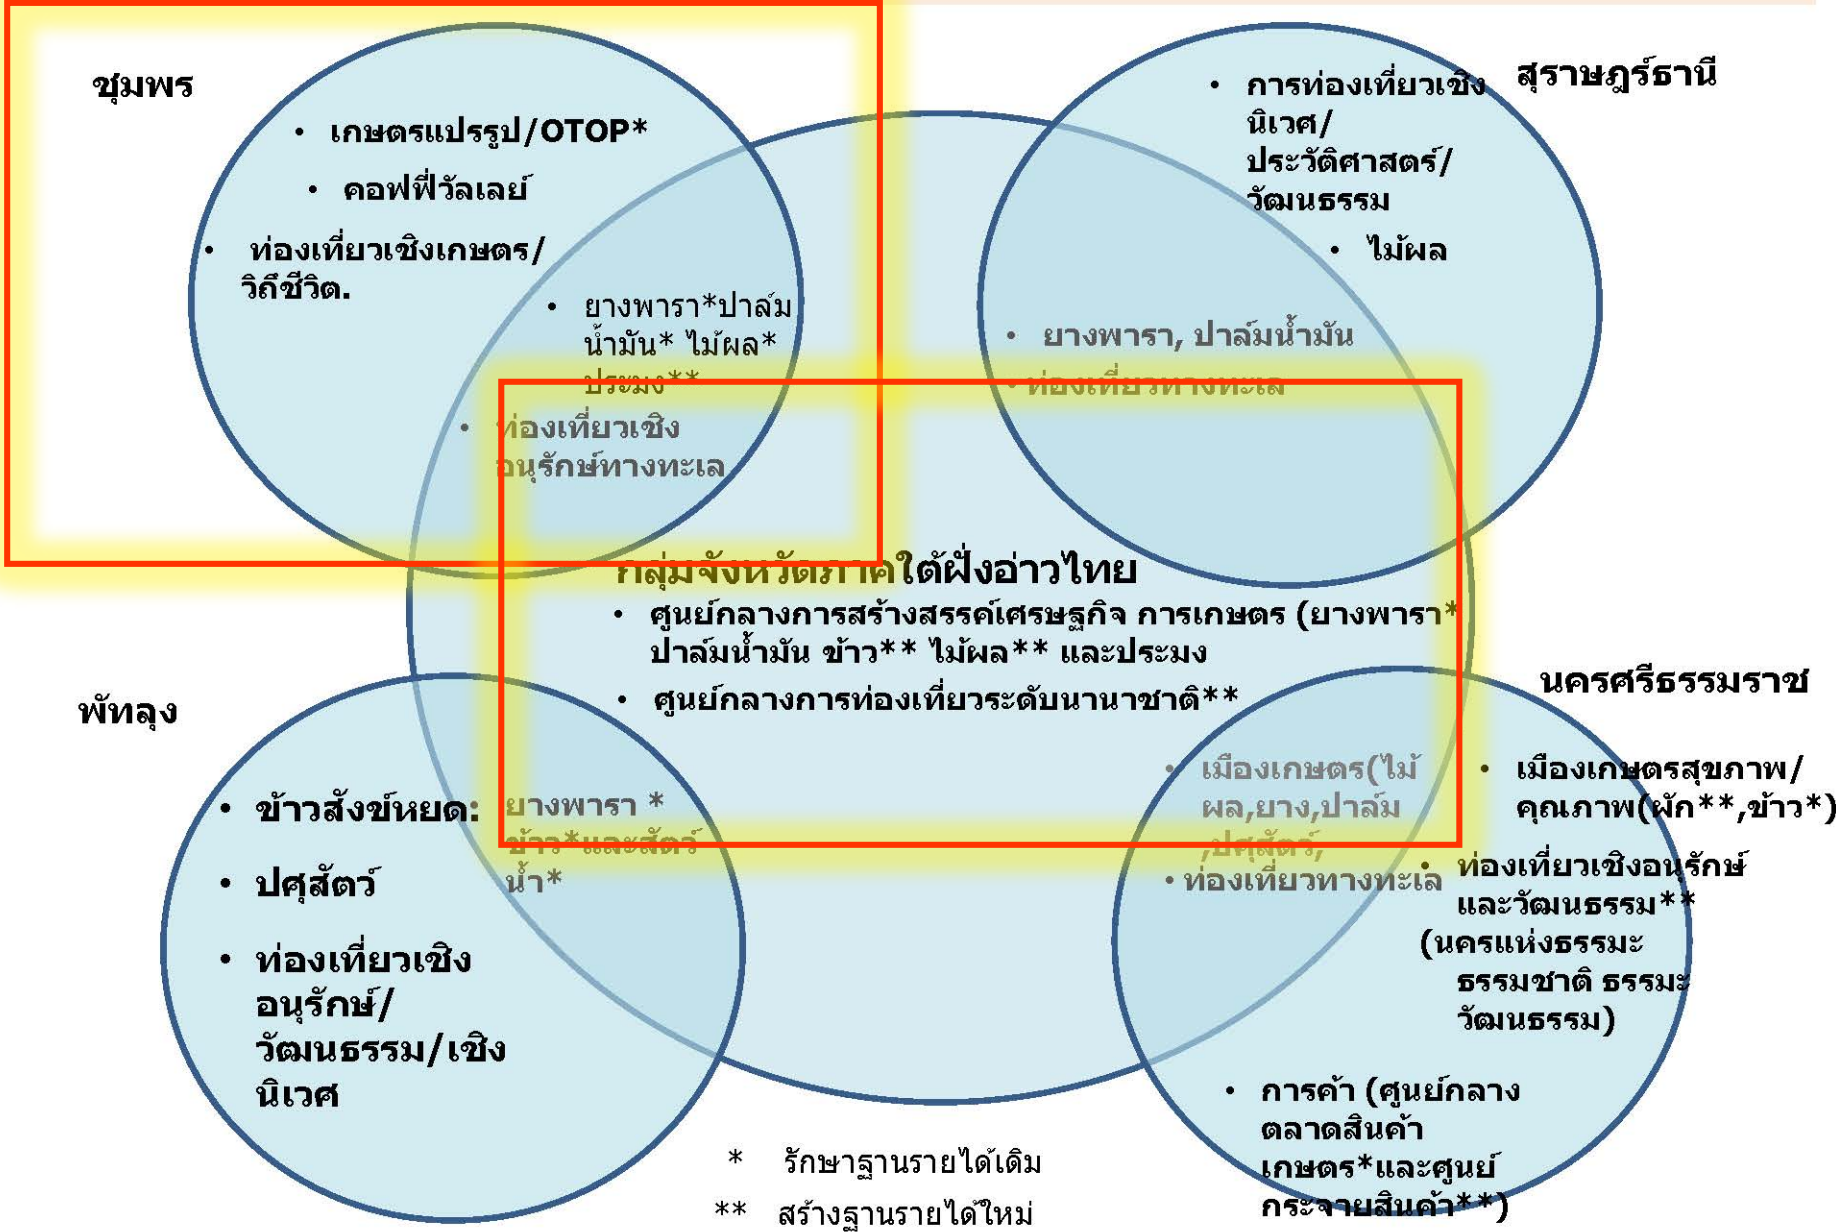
ชุมพร

• เกษตรแปรรูป/OTOP*
• คอฟฟี่วัลเลย์
• ท่องเที่ยวเชิงเกษตร/วิถีชีวิต.

• ยางพารา*ปาล์มน้ำมัน* ไม้ผล* ประมง**
• ท่องเที่ยวเชิงอนุรักษ์ทางทะเล

สุราษฎร์ธานี

• การท่องเที่ยวเชิงนิเวศ/ประวัติศาสตร์/วัฒนธรรม
• ไม้ผล

• ยางพารา, ปาล์มน้ำมัน
• ท่องเที่ยวทางทะเล

กลุ่มจังหวัดภาคใต้ฝั่งอ่าวไทย
• ศูนย์กลางการสร้างสรรค์เศรษฐกิจ การเกษตร (ยางพารา* ปาล์มน้ำมัน ข้าว** ไม้ผล** และประมง
• ศูนย์กลางการท่องเที่ยวระดับนานาชาติ**

พัทลุง

• ข้าวสังข์หยด:
• ปศุสัตว์
• ท่องเที่ยวเชิงอนุรักษ์/วัฒนธรรม/เชิงนิเวศ

ยางพารา * ข้าว*และสัตว์น้ำ*

นครศรีธรรมราช

• เมืองเกษตร(ไม้ผล,ยาง,ปาล์ม,ปศุสัตว์,
• ท่องเที่ยวทางทะเล

• เมืองเกษตรสุขภาพ/คุณภาพ(ผัก**,ข้าว*)
• ท่องเที่ยวเชิงอนุรักษ์และวัฒนธรรม** (นครแห่งธรรมะ ธรรมชาติ ธรรมะ วัฒนธรรม)

• การค้า (ศูนย์กลางตลาดสินค้าเกษตร*และศูนย์กระจายสินค้า**)

* รักษาฐานรายได้เดิม
** สร้างฐานรายได้ใหม่